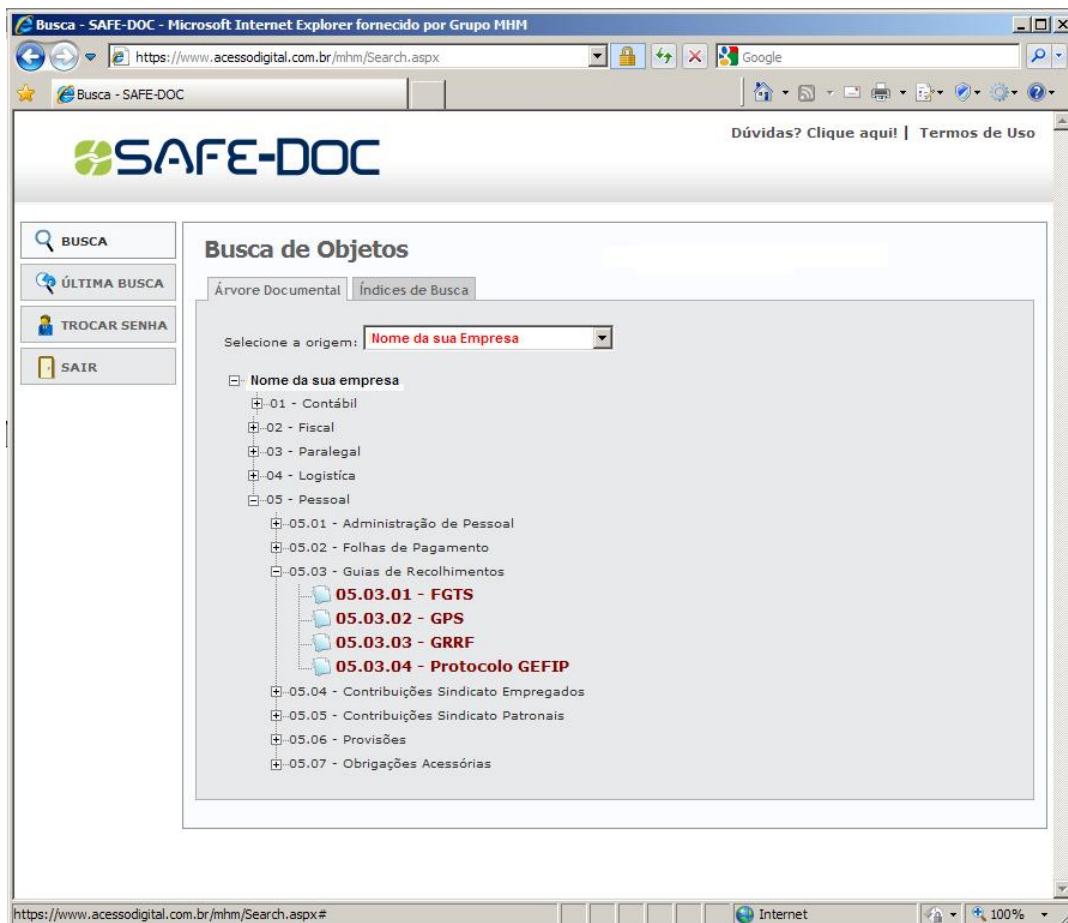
Busca - SAFE-DOC - Microsoft Internet Explorer fornecido por Grupo MHM

https://www.acessodigital.com.br/mhm/Search.aspx

Google

Busca - SAFE-DOC

SAFE-DOC

Dúvidas? Clique aqui! | Termos de Uso

BUSCA

ÚLTIMA BUSCA

TROCAR SENHA

SAIR

Busca de Objetos

Árvore Documental | Índices de Busca

Selecione a origem: Nome da sua Empresa

Nome da sua empresa
01 - Contábil
02 - Fiscal
03 - Paralegal
04 - Logística
05 - Pessoal
05.01 - Administração de Pessoal
05.02 - Folhas de Pagamento
05.03 - Guias de Recolhimentos
05.03.01 - FGTS
05.03.02 - GPS
05.03.03 - GRRF
05.03.04 - Protocolo GEFIP
05.04 - Contribuições Sindicato Empregados
05.05 - Contribuições Sindicato Patronais
05.06 - Provisões
05.07 - Obrigações Acessórias

https://www.acessodigital.com.br/mhm/Search.aspx#

Internet

100%